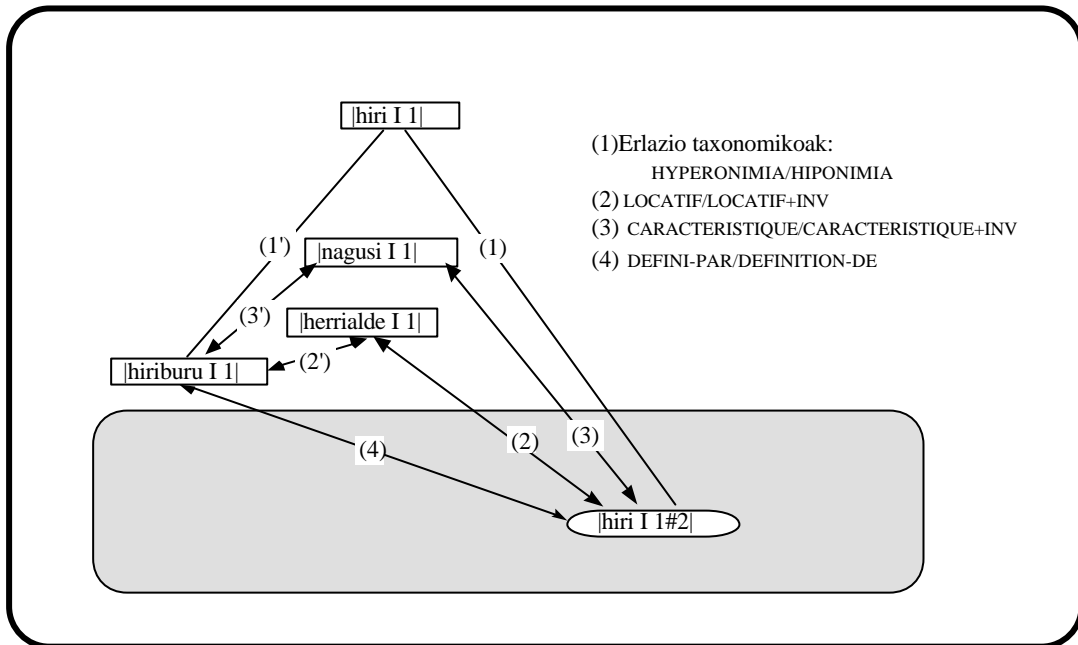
|hiri I 1|

(1)Erlazio taxonomikoak:
HYPERONIMIA/HIPONIMIA
(2) LOCATIF/LOCATIF+INV
(3) CARACTERISTIQUE/CARACTERISTIQUE+INV
(4) DEFINI-PAR/DEFINITION-DE

(1')
|nagusi I 1|
(1)
(3')
|herrialde I 1|
|hiriburu I 1|
(2')
(4)
(2)
(3)
|hiri I 1#2|